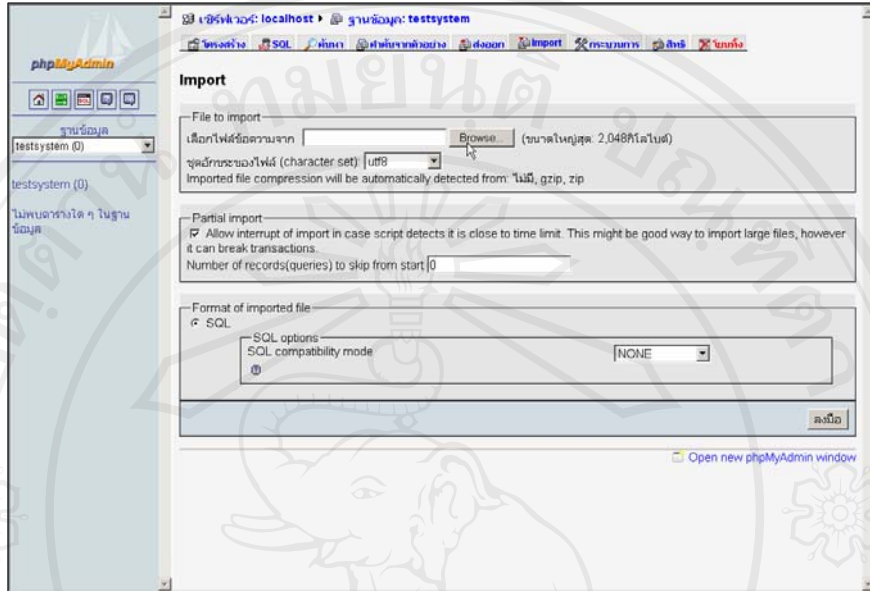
phpMyAdmin

ฐานข้อมูล
testsystem (0)

testsystem (0)

ไม่พบตารางใด ๆ ในฐานข้อมูล

เซิร์ฟเวอร์: localhost ▸ ฐานข้อมูล: testsystem

โครงสร้าง SQL ค้นหา คำค้นจากตัวอย่าง ส่งออก Import กระบวนการ สิทธิ โยนทิ้ง

Import

File to import
เลือกไฟล์ข้อความจาก Browse... (ขนาดใหญ่สุด: 2,048กิโลไบต์)
ชุดอักขระของไฟล์ (character set): utf8
Imported file compression will be automatically detected from: ไม่มี, gzip, zip

Partial import
Allow interrupt of import in case script detects it is close to time limit. This might be good way to import large files, however it can break transactions.
Number of records(queries) to skip from start 0

Format of imported file
SQL
SQL options
SQL compatibility mode NONE

ลงมือ

Open new phpMyAdmin window